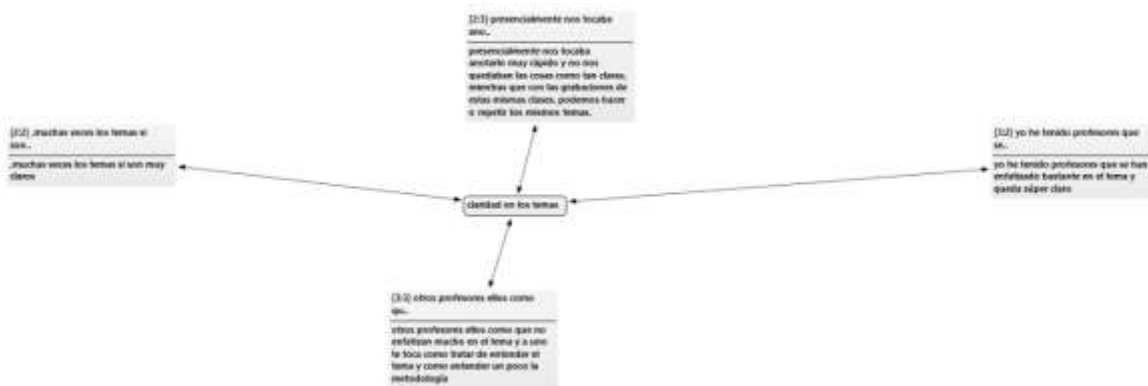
[2:3] presencialmente nos tocaba ano..

presencialmente nos tocaba anotarlo muy rápido y no nos quedaban las cosas como tan claras, mientras que con las grabaciones de estas mismas clases, podemos hacer o repetir los mismos temas.

[2:2] ,muchas veces los temas si son..

,muchas veces los temas si son muy claros

claridad en los temas

[3:2] yo he tenido profesores que se..

yo he tenido profesores que se han enfatizado bastante en el tema y queda súper claro

[3:3] otros profesores ellos como que..

otros profesores ellos como que no enfatizan mucho en el tema y a uno le toca como tratar de entender el tema y como entender un poco la metodología